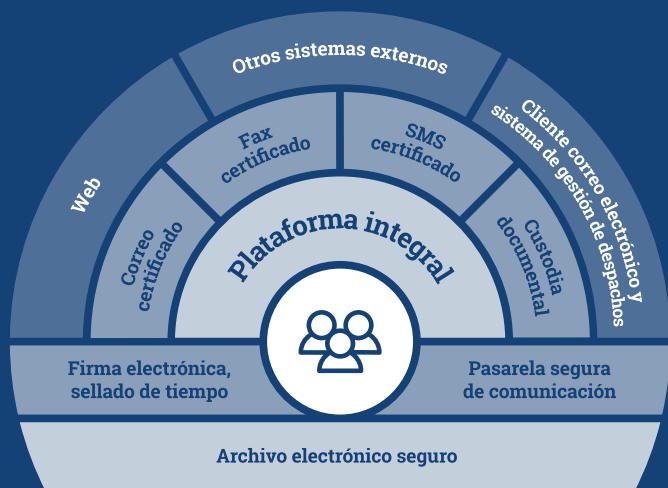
Otros sistemas externos

Web

Cliente correo electrónico y sistema de gestión de despachos

Fax certificado

SMS certificado

Correo certificado

Custodia documental

Plataforma integral

Firma electrónica, sellado de tiempo

Pasarela segura de comunicación

Archivo electrónico seguro